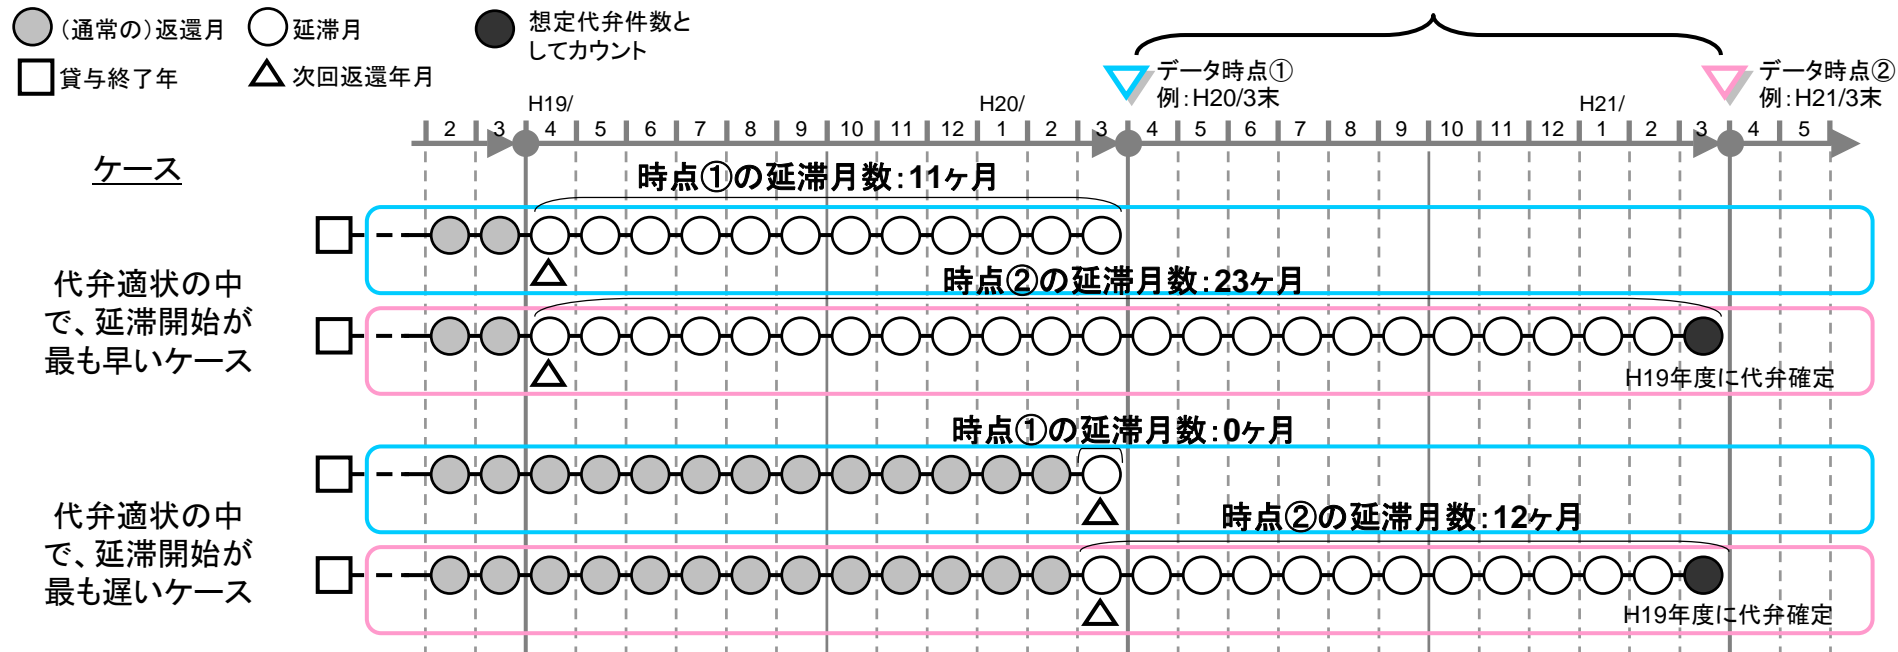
（通常の）返還月　延滞月　想定代弁件数としてカウント
貸与終了年　次回返還年月

データ時点①
例：H20/3末
データ時点②
例：H21/3末

H19/　H20/　H21/
2 3 4 5 6 7 8 9 10 11 12 1 2 3 4 5 6 7 8 9 10 11 12 1 2 3 4 5

ケース

時点①の延滞月数：11ヶ月
時点②の延滞月数：23ヶ月
代弁適状の中で、延滞開始が最も早いケース
H19年度に代弁確定

時点①の延滞月数：0ヶ月
時点②の延滞月数：12ヶ月
代弁適状の中で、延滞開始が最も遅いケース
H19年度に代弁確定